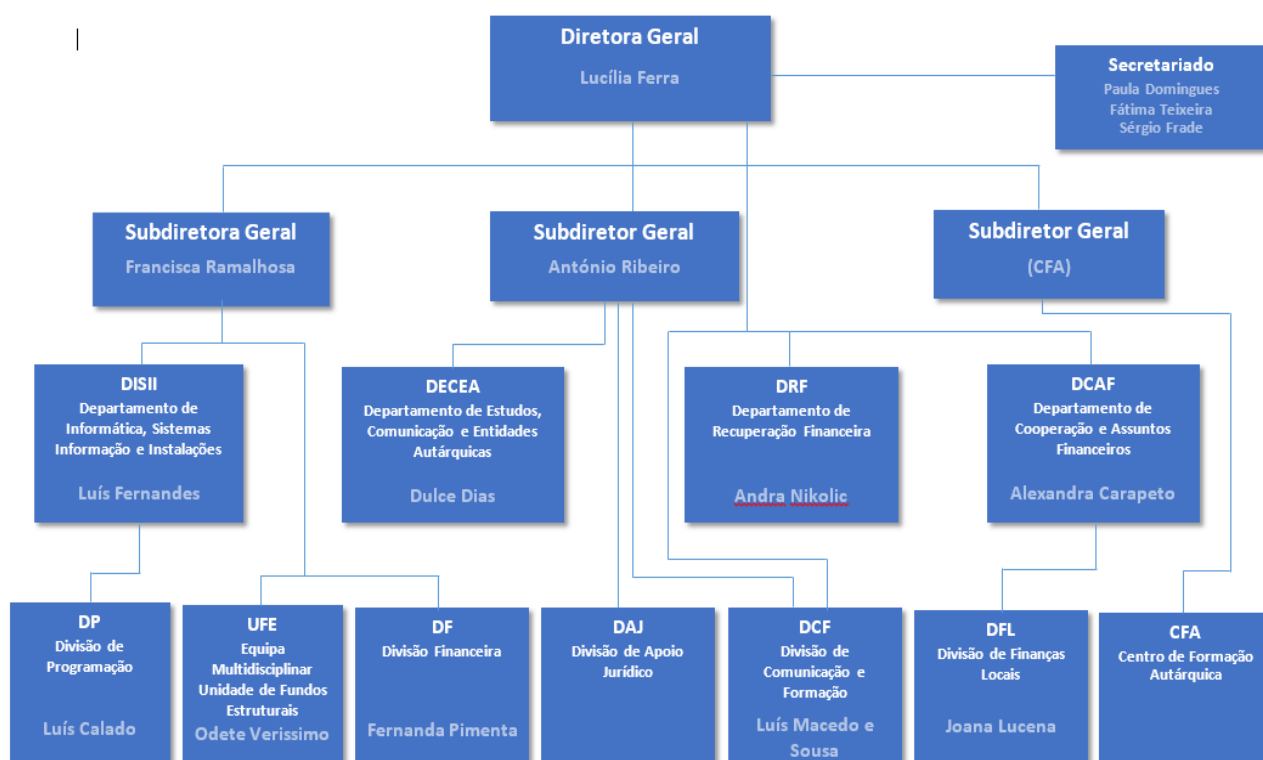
Diretora Geral
Lucília Ferra

Secretariado
Paula Domingues
Fátima Teixeira
Sérgio Frade

Subdiretora Geral
Francisca Ramalhosa

Subdiretor Geral
António Ribeiro

Subdiretor Geral
(CFA)

DISII
Departamento de Informática, Sistemas Informação e Instalações
Luís Fernandes

DECEA
Departamento de Estudos, Comunicação e Entidades Autárquicas
Dulce Dias

DRF
Departamento de Recuperação Financeira
Andra Nikolic

DCAF
Departamento de Cooperação e Assuntos Financeiros
Alexandra Carapeto

DP
Divisão de Programação
Luís Calado

UFE
Equipa Multidisciplinar Unidade de Fundos Estruturais
Odete Verissimo

DF
Divisão Financeira
Fernanda Pimenta

DAJ
Divisão de Apoio Jurídico

DCF
Divisão de Comunicação e Formação
Luís Macedo e Sousa

DFL
Divisão de Finanças Locais
Joana Lucena

CFA
Centro de Formação Autárquica